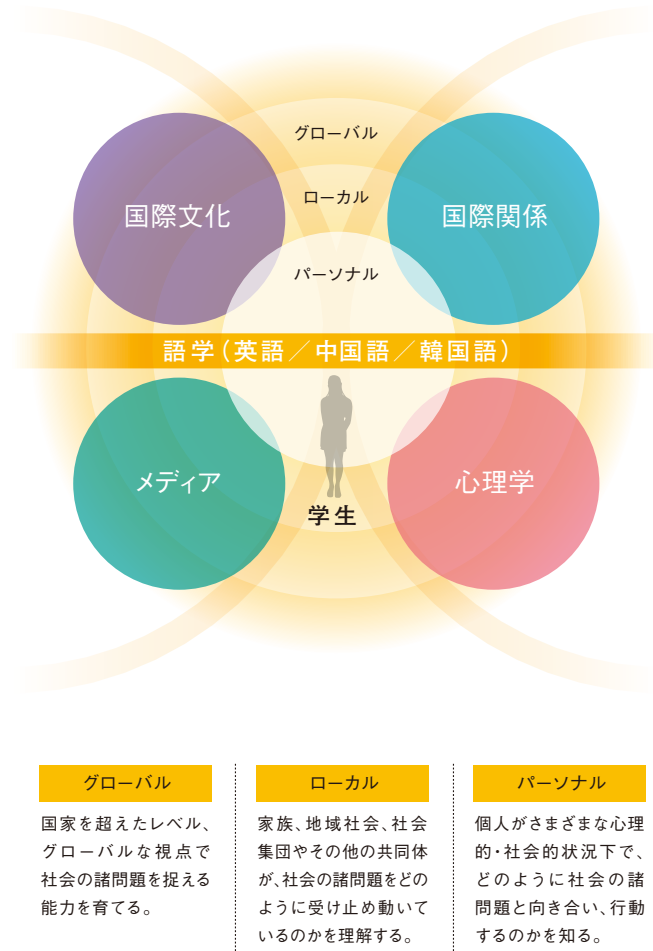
グローバル

国際文化

ローカル

国際関係

パーソナル

語学（英語／中国語／韓国語）

メディア

心理学

学生

グローバル

国家を超えたレベル、グローバルな視点で社会の諸問題を捉える能力を育てる。

ローカル

家族、地域社会、社会集団やその他の共同体が、社会の諸問題をどのように受け止め動いているのかを理解する。

パーソナル

個人がさまざまな心理的・社会的状況下で、どのように社会の諸問題と向き合い、行動するのかを知る。